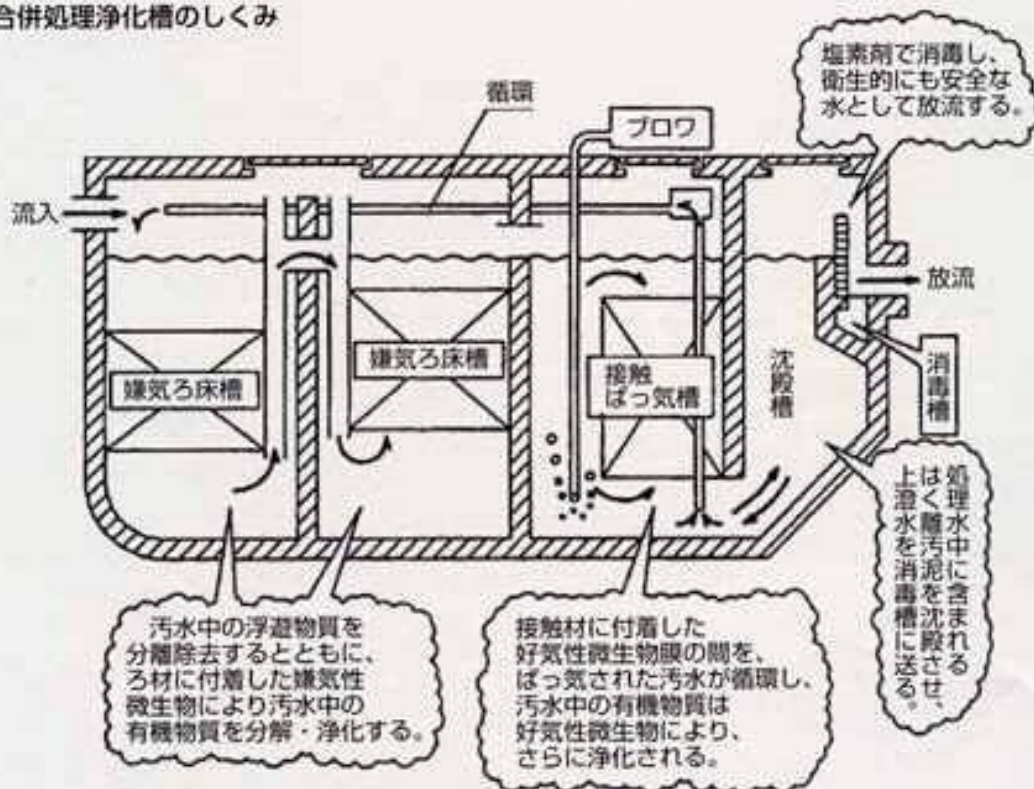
合併処理浄化槽のしくみ

塩素剤で消毒し、衛生的にも安全な水として放流する。

循環

ブロワ

流入

放流

嫌気ろ床槽

嫌気ろ床槽

接触ばっ気槽

沈殿槽

消毒槽

処理水中に含まれるはく離汚泥を沈殿させ、上澄水を消毒槽に送る。

汚水中の浮遊物質を分離除去するとともに、ろ材に付着した嫌気性微生物により汚水中の有機物質を分解・浄化する。

接触材に付着した好気性微生物膜の間を、ばっ気された汚水が循環し、汚水中の有機物質は好気性微生物により、さらに浄化される。